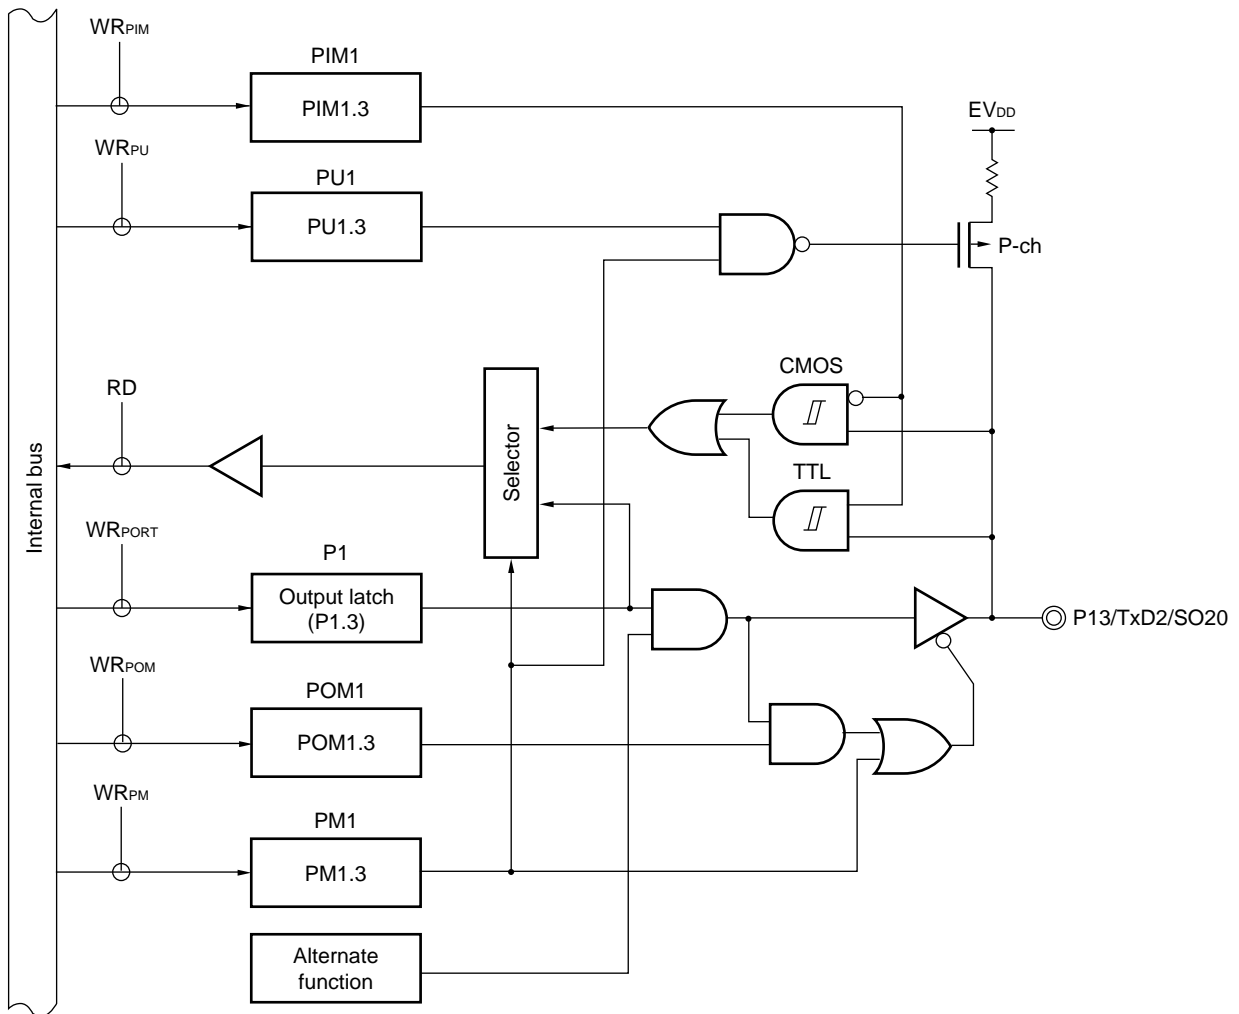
$WR_{PIM}$

PIM1

PIM1.3

$EV_{DD}$

$WR_{PU}$

PU1

PU1.3

P-ch

CMOS

RD

Selector

TTL

Internal bus

$WR_{PORT}$

P1

Output latch (P1.3)

P13/TxD2/SO20

$WR_{POM}$

POM1

POM1.3

$WR_{PM}$

PM1

PM1.3

Alternate function